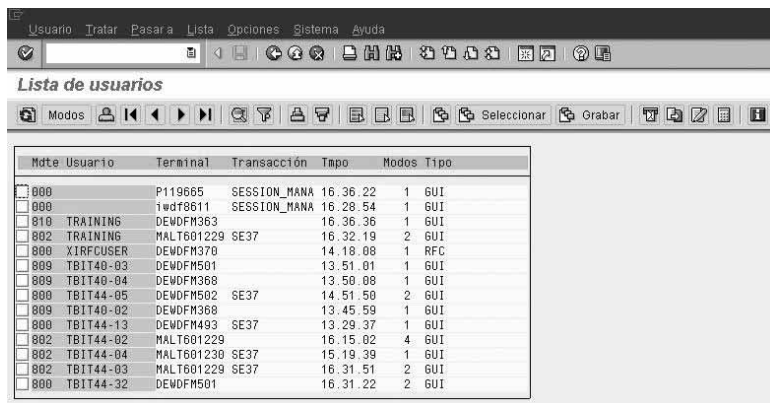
Usuario Tratar Pasar a Lista Opciones Sistema Ayuda

Lista de usuarios

Modos Seleccionar Grabar

| Mdte | Usuario | Terminal | Transacción | Tmpo | Modos | Tipo |
|---|---|---|---|---|---|---|
| 000 | | P119665 | SESSION_MANA | 16.36.22 | 1 | GUI |
| 000 | | iwdf8611 | SESSION_MANA | 16.28.54 | 1 | GUI |
| 810 | TRAINING | DEWDFM363 | | 16.36.36 | 1 | GUI |
| 802 | TRAINING | MALT601229 | SE37 | 16.32.19 | 2 | GUI |
| 800 | XIRFCUSER | DEWDFM370 | | 14.18.08 | 1 | RFC |
| 809 | TBIT40-03 | DEWDFM501 | | 13.51.01 | 1 | GUI |
| 809 | TBIT40-04 | DEWDFM368 | | 13.50.08 | 1 | GUI |
| 800 | TBIT44-05 | DEWDFM502 | SE37 | 14.51.50 | 2 | GUI |
| 809 | TBIT40-02 | DEWDFM368 | | 13.45.59 | 1 | GUI |
| 800 | TBIT44-13 | DEWDFM493 | SE37 | 13.29.37 | 1 | GUI |
| 802 | TBIT44-02 | MALT601229 | | 16.15.02 | 4 | GUI |
| 802 | TBIT44-04 | MALT601230 | SE37 | 15.19.39 | 1 | GUI |
| 802 | TBIT44-03 | MALT601229 | SE37 | 16.31.51 | 2 | GUI |
| 800 | TBIT44-32 | DEWDFM501 | | 16.31.22 | 2 | GUI |